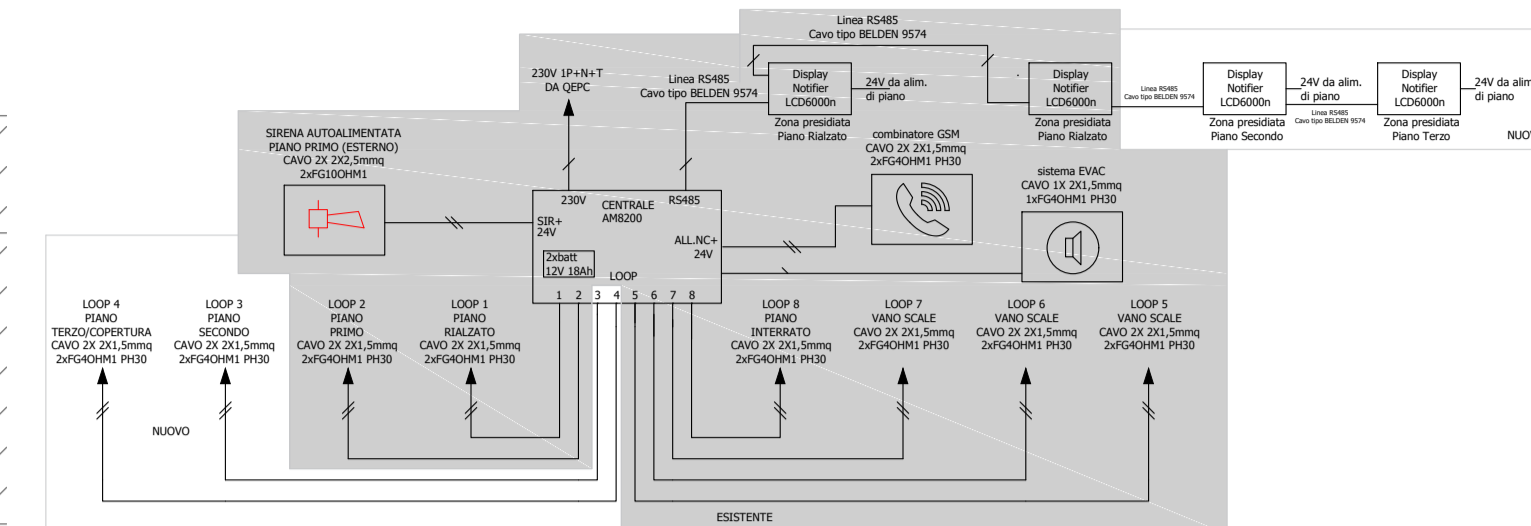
Linea RS485
Cavo tipo BELDEN 9574

230V 1P+N+T
DA QEPC

Linea RS485
Cavo tipo BELDEN 9574

Display
Notifier
LCD6000n

24V da alim.
di piano

Zona presidiata
Piano Rialzato

Display
Notifier
LCD6000n

Zona presidiata
Piano Rialzato

Linea RS485
Cavo tipo BELDEN 9574

Display
Notifier
LCD6000n

24V da alim.
di piano

Linea RS485
Cavo tipo BELDEN 9574

Zona presidiata
Piano Secondo

Display
Notifier
LCD6000n

24V da alim
di piano

Zona presidiata
Piano Terzo

NUOV

SIRENA AUTOALIMENTATA
PIANO PRIMO (ESTERNO)
CAVO 2X 2X2,5mmq
2xFG10OHM1

combinatore GSM
CAVO 2X 2X1,5mmq
2xFG4OHM1 PH30

230V
RS485
CENTRALE
AM8200
SIR+
24V
ALL.NC+
24V
2xbatt
12V 18Ah
LOOP
1 2 3 4 5 6 7 8

sistema EVAC
CAVO 1X 2X1,5mmq
1xFG4OHM1 PH30

LOOP 4
PIANO
TERZO/COPERTURA
CAVO 2X 2X1,5mmq
2xFG4OHM1 PH30

LOOP 3
PIANO
SECONDO
CAVO 2X 2X1,5mmq
2xFG4OHM1 PH30

LOOP 2
PIANO
PRIMO
CAVO 2X 2X1,5mmq
2xFG4OHM1 PH30

LOOP 1
PIANO
RIALZATO
CAVO 2X 2X1,5mmq
2xFG4OHM1 PH30

LOOP 8
PIANO
INTERRATO
CAVO 2X 2X1,5mmq
2xFG4OHM1 PH30

LOOP 7
VANO SCALE
CAVO 2X 2X1,5mmq
2xFG4OHM1 PH30

LOOP 6
VANO SCALE
CAVO 2X 2X1,5mmq
2xFG4OHM1 PH30

LOOP 5
VANO SCALE
CAVO 2X 2X1,5mmq
2xFG4OHM1 PH30

NUOVO

ESISTENTE